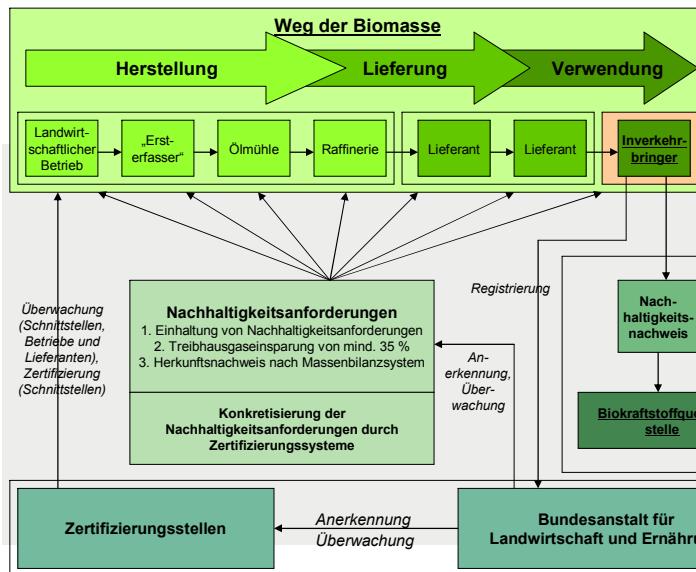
Weg der Biomasse

Herstellung

Lieferung

Verwendung

Landwirtschaftlicher Betrieb

„Ersterfasser“

Ölmühle

Raffinerie

Lieferant

Lieferant

Inverkehrbringer

Überwachung (Schnittstellen, Betriebe und Lieferanten), Zertifizierung (Schnittstellen)

Registrierung

Nachhaltigkeitsanforderungen
1. Einhaltung von Nachhaltigkeitsanforderungen
2. Treibhausgaseinsparung von mind. 35 %
3. Herkunftsnachweis nach Massenbilanzsystem

Konkretisierung der Nachhaltigkeitsanforderungen durch Zertifizierungssysteme

Anerkennung, Überwachung

Nachhaltigkeitsnachweis

Biokraftstoffque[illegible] stelle

Zertifizierungsstellen

Anerkennung
Überwachung

Bundesanstalt für Landwirtschaft und Ernähru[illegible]